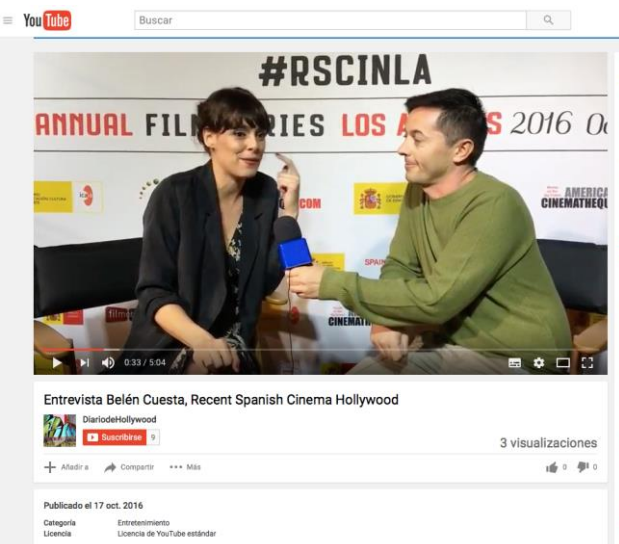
YouTube

Buscar

#RSCINLA

ANNUAL FILM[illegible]RIES LOS A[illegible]S 2016 O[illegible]

AMERICA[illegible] CINEMATHEQU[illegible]

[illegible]COM

SPAIN

CINEMAT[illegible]

0:33 / 5:04

Entrevista Belén Cuesta, Recent Spanish Cinema Hollywood

DiariodeHollywood

Suscribirse 9

3 visualizaciones

Añadir a    Compartir    ••• Más

0    0

Publicado el 17 oct. 2016

Categoría    Entretenimiento
Licencia    Licencia de YouTube estándar